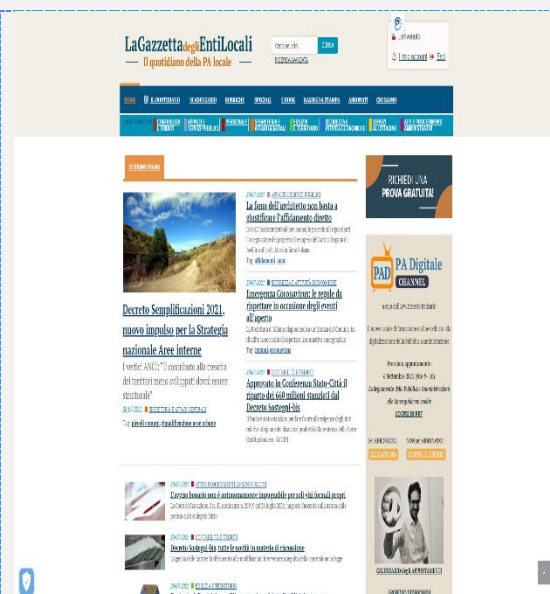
LaGazzettadegliEntiLocali
Il quotidiano della PA locale

CERCA

RICERCA AVANZATA

Benvenuto

I miei account | Esci

HOME | IL QUOTIDIANO | SUAP/EDILIZIA | RUBRICHE | SPECIALI | EBOOK | RASSEGNA STAMPA | ABBONATI | CHI SIAMO

IN PRIMO PIANO

Decreto Semplificazioni 2021, nuovo impulso per la Strategia nazionale Aree interne

I vertici ANCI: "Il contributo alla crescita dei territori meno sviluppati dovrà essere strutturale"

Tag: piccoli comuni, semplificazione

La fama dell'architetto non basta a giustificare l'affidamento diretto

Tag: affidamenti, anac

Emergenza Coronavirus: le regole da rispettare in occasione degli eventi all'aperto

Tag: coronavirus

Approvato in Conferenza Stato-Città il riparto dei 660 milioni stanziati dal Decreto Sostegni-bis

L'avviso bonario non è autonomamente impugnabile per soli vizi formali propri

Decreto Sostegni-bis: tutte le novità in materia di riscossione

RICHIEDI UNA PROVA GRATUITA!

PAD PA Digitale CHANNEL